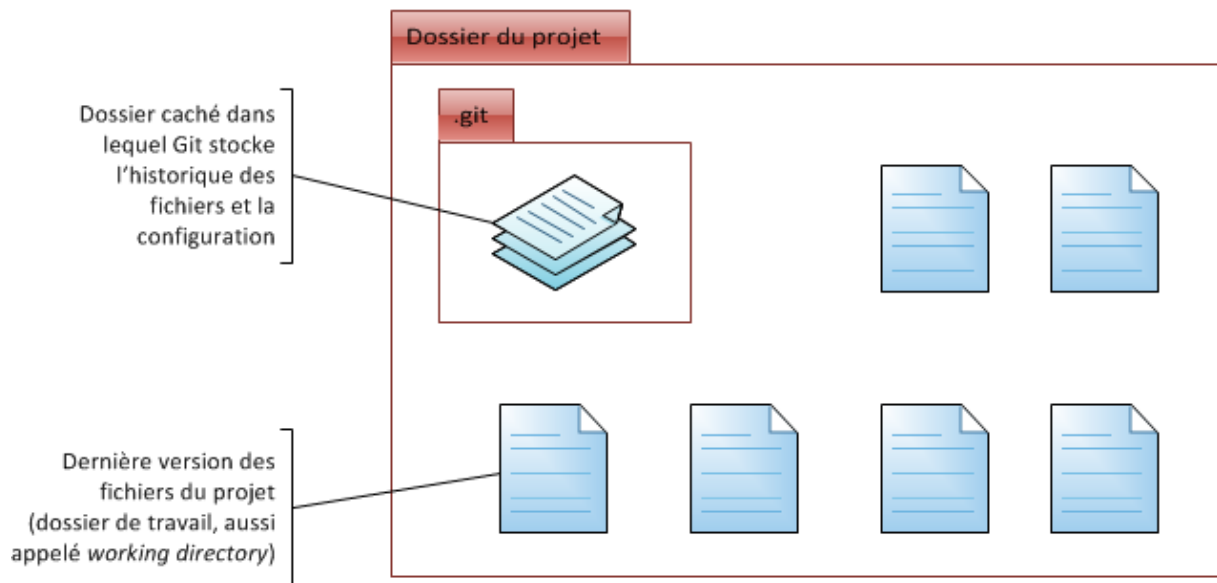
Dossier du projet

.git

Dossier caché dans lequel Git stocke l'historique des fichiers et la configuration

Dernière version des fichiers du projet (dossier de travail, aussi appelé *working directory*)